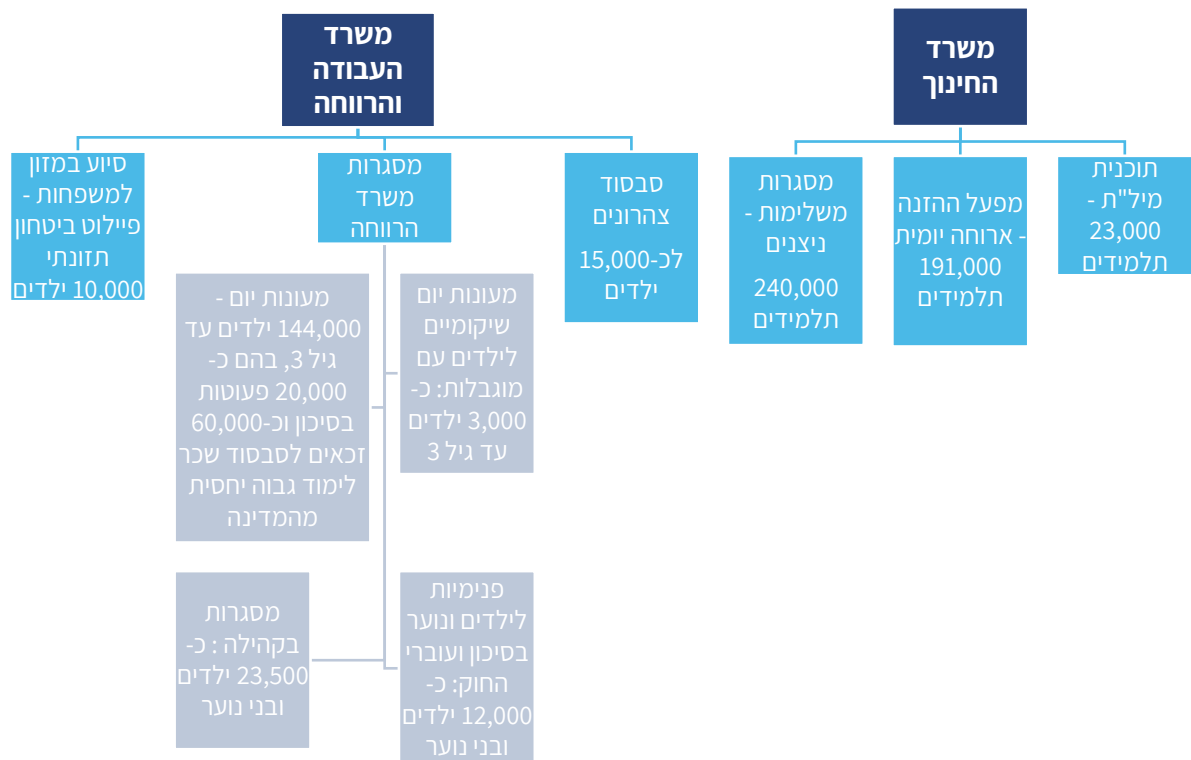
משרד החינוך

תוכנית מיל"ת - 23,000 תלמידים

מפעל ההזנה - ארוחה יומית 191,000 תלמידים

מסגרות משלימות - ניצנים
240,000 תלמידים

משרד העבודה והרווחה

סבסוד צהרונים
לכ-15,000 ילדים

מסגרות משרד הרווחה

סיוע במזון למשפחות - פיילוט ביטחון תזונתי 10,000 ילדים

מעונות יום שיקומיים לילדים עם מוגבלות: כ-3,000 ילדים עד גיל 3

מעונות יום - 144,000 ילדים עד גיל 3, בהם כ-20,000 פעוטות בסיכון וכ-60,000 זכאים לסבסוד שכר לימוד גבוה יחסית מהמדינה

פנימיות לילדים ונוער בסיכון ועוברי החוק: כ-12,000 ילדים ובני נוער

מסגרות בקהילה : כ-23,500 ילדים ובני נוער